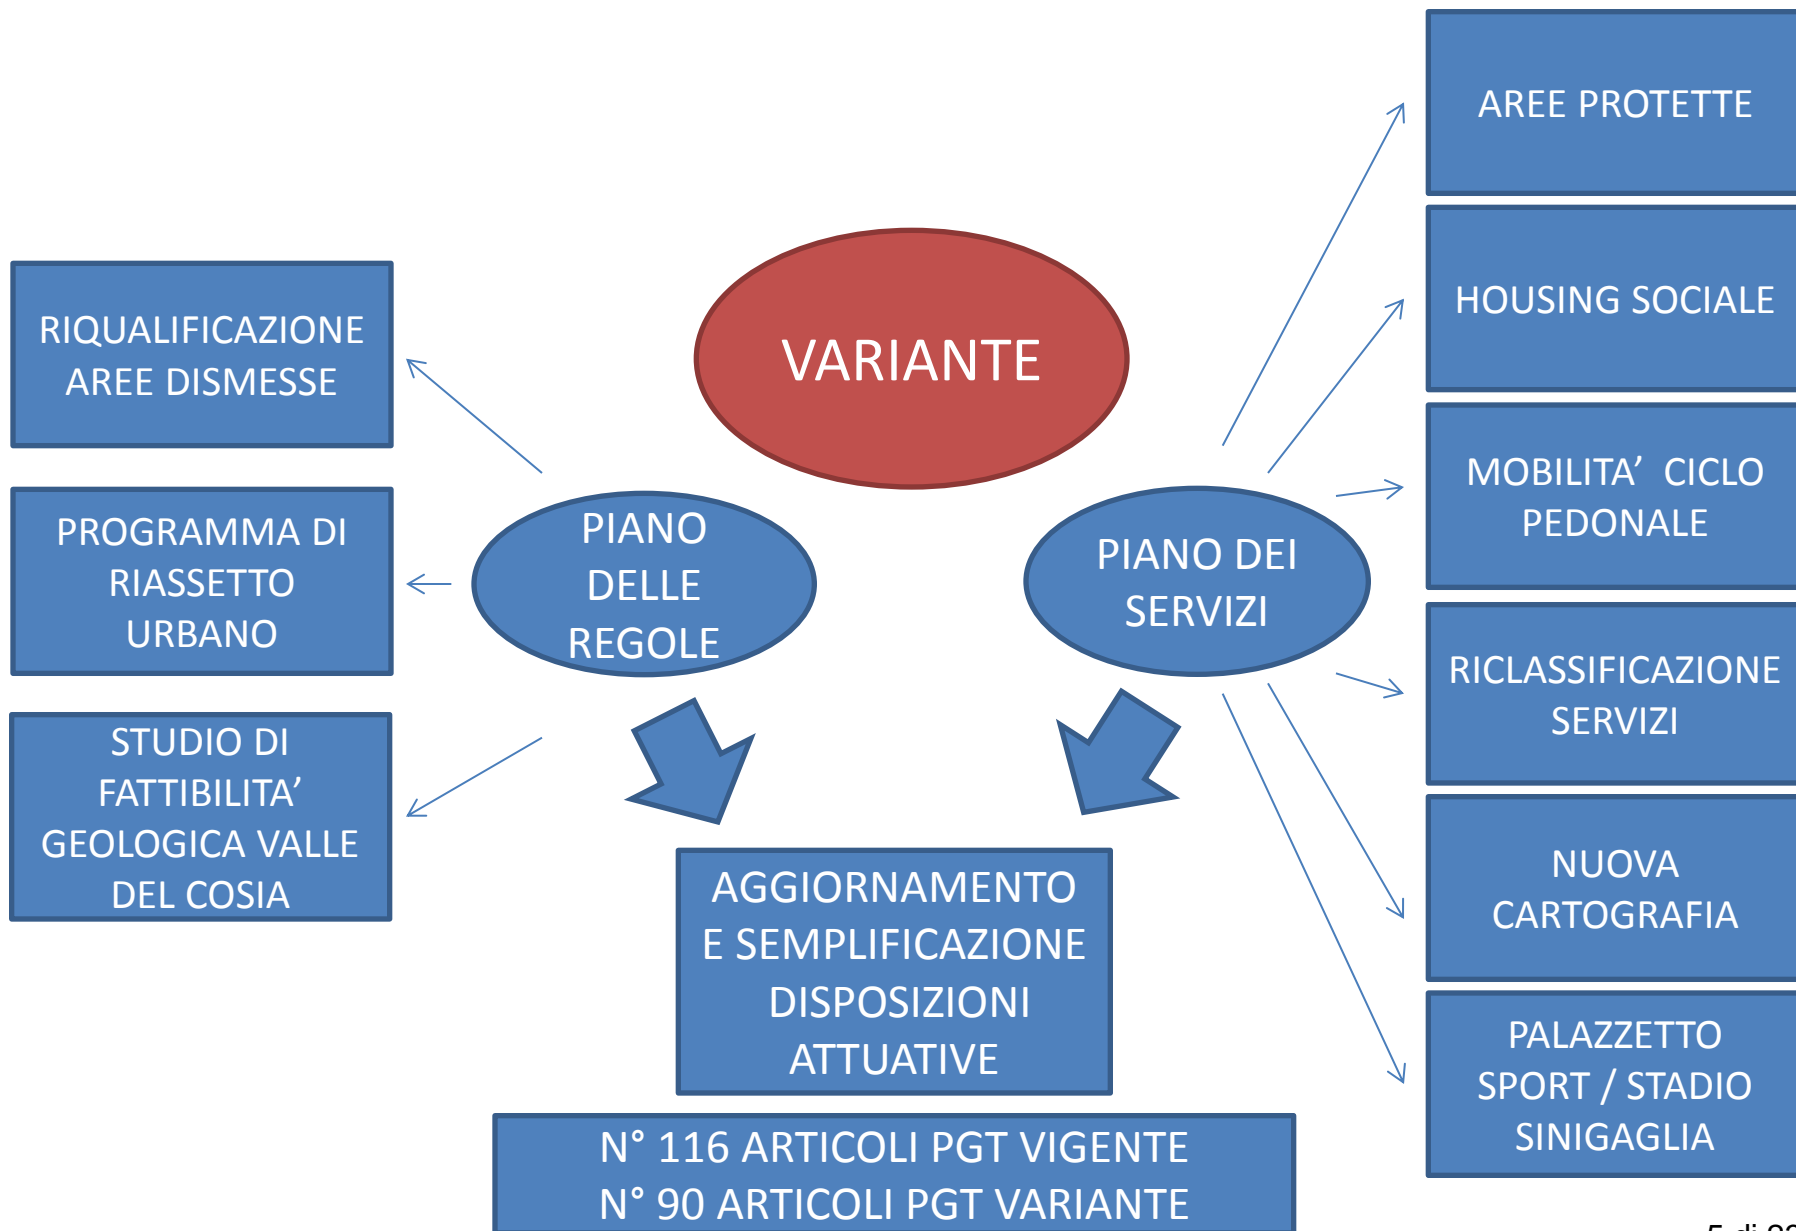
VARIANTE

RIQUALIFICAZIONE AREE DISMESSE

PROGRAMMA DI RIASSETTO URBANO

STUDIO DI FATTIBILITA' GEOLOGICA VALLE DEL COSIA

PIANO DELLE REGOLE

PIANO DEI SERVIZI

AREE PROTETTE

HOUSING SOCIALE

MOBILITA' CICLO PEDONALE

RICLASSIFICAZIONE SERVIZI

NUOVA CARTOGRAFIA

PALAZZETTO SPORT / STADIO SINIGAGLIA

AGGIORNAMENTO E SEMPLIFICAZIONE DISPOSIZIONI ATTUATIVE

N° 116 ARTICOLI PGT VIGENTE
N° 90 ARTICOLI PGT VARIANTE

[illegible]